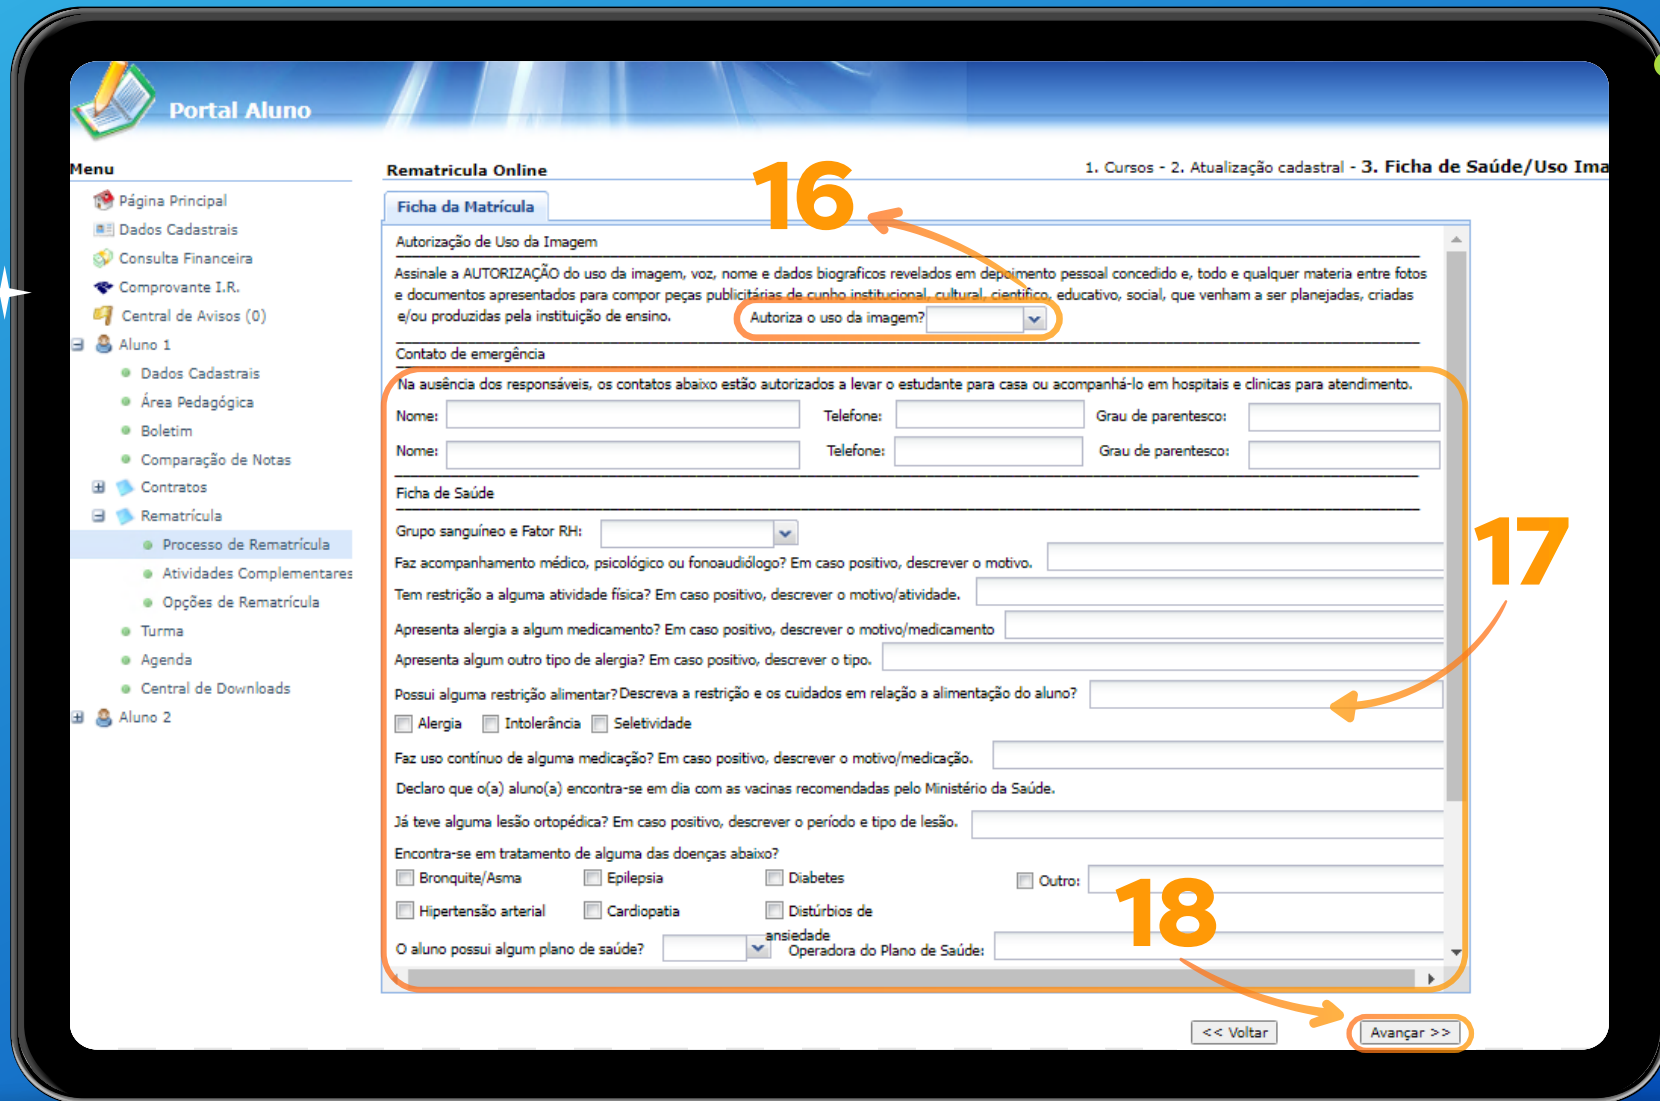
Portal Aluno

Menu

Página Principal
Dados Cadastrais
Consulta Financeira
Comprovante I.R.
Central de Avisos (0)
Aluno 1
Dados Cadastrais
Área Pedagógica
Boletim
Comparação de Notas
Contratos
Rematrícula
Processo de Rematrícula
Atividades Complementares
Opções de Rematrícula
Turma
Agenda
Central de Downloads
Aluno 2

Rematricula Online

1. Cursos - 2. Atualização cadastral - 3. Ficha de Saúde/Uso Ima

16

Ficha da Matrícula

Autorização de Uso da Imagem

Assinale a AUTORIZAÇÃO do uso da imagem, voz, nome e dados biograficos revelados em depoimento pessoal concedido e, todo e qualquer materia entre fotos e documentos apresentados para compor peças publicitárias de cunho institucional, cultural, científico, educativo, social, que venham a ser planejadas, criadas e/ou produzidas pela instituição de ensino.

Autoriza o uso da imagem?

Contato de emergência

Na ausência dos responsáveis, os contatos abaixo estão autorizados a levar o estudante para casa ou acompanhá-lo em hospitais e clinicas para atendimento.

Nome: Telefone: Grau de parentesco:

Nome: Telefone: Grau de parentesco:

Ficha de Saúde

Grupo sanguíneo e Fator RH:

Faz acompanhamento médico, psicológico ou fonoaudiólogo? Em caso positivo, descrever o motivo.

Tem restrição a alguma atividade física? Em caso positivo, descrever o motivo/atividade.

Apresenta alergia a algum medicamento? Em caso positivo, descrever o motivo/medicamento

Apresenta algum outro tipo de alergia? Em caso positivo, descrever o tipo.

Possui alguma restrição alimentar? Descreva a restrição e os cuidados em relação a alimentação do aluno?

Alergia Intolerância Seletividade

17

Faz uso contínuo de alguma medicação? Em caso positivo, descrever o motivo/medicação.

Declaro que o(a) aluno(a) encontra-se em dia com as vacinas recomendadas pelo Ministério da Saúde.

Já teve alguma lesão ortopédica? Em caso positivo, descrever o período e tipo de lesão.

Encontra-se em tratamento de alguma das doenças abaixo?

Bronquite/Asma Epilepsia Diabetes Outro:

Hipertensão arterial Cardiopatia Distúrbios de ansiedade

18

O aluno possui algum plano de saúde? Operadora do Plano de Saúde:

<< Voltar Avançar >>